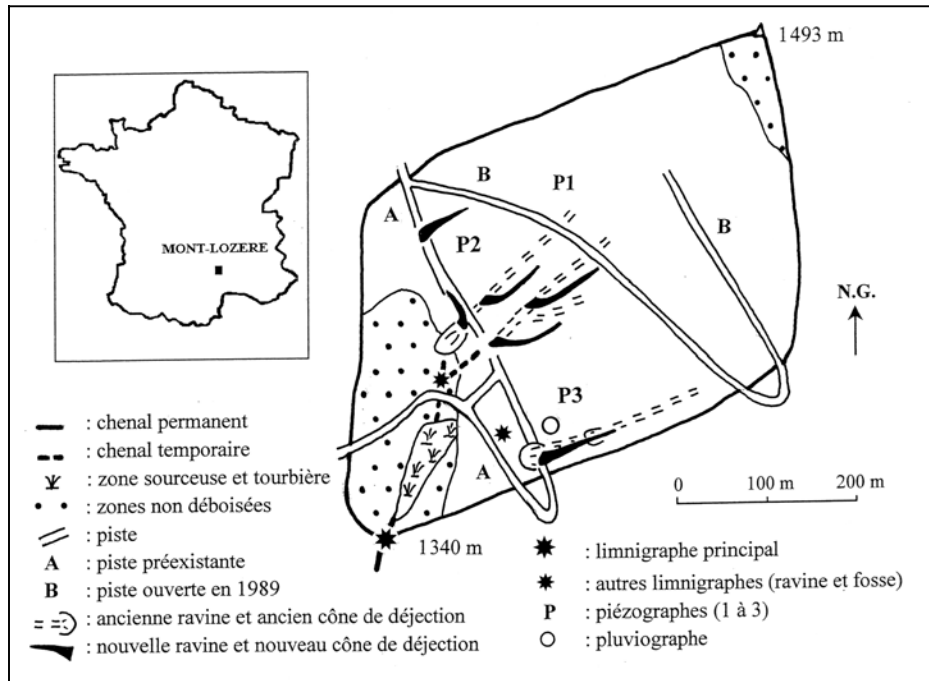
MONT-LOZERE

1493 m

B

P1

A

P2

B

N.G.

P3

A

1340 m

0 100 m 200 m

: chenal permanent
: chenal temporaire
: zone sourceuse et tourbière
: zones non déboisées
: piste
A : piste préexistante
B : piste ouverte en 1989
: ancienne ravine et ancien cône de déjection
: nouvelle ravine et nouveau cône de déjection

: limnigraphe principal
: autres limnigraphes (ravine et fosse)
P : piézographes (1 à 3)
: pluviographe